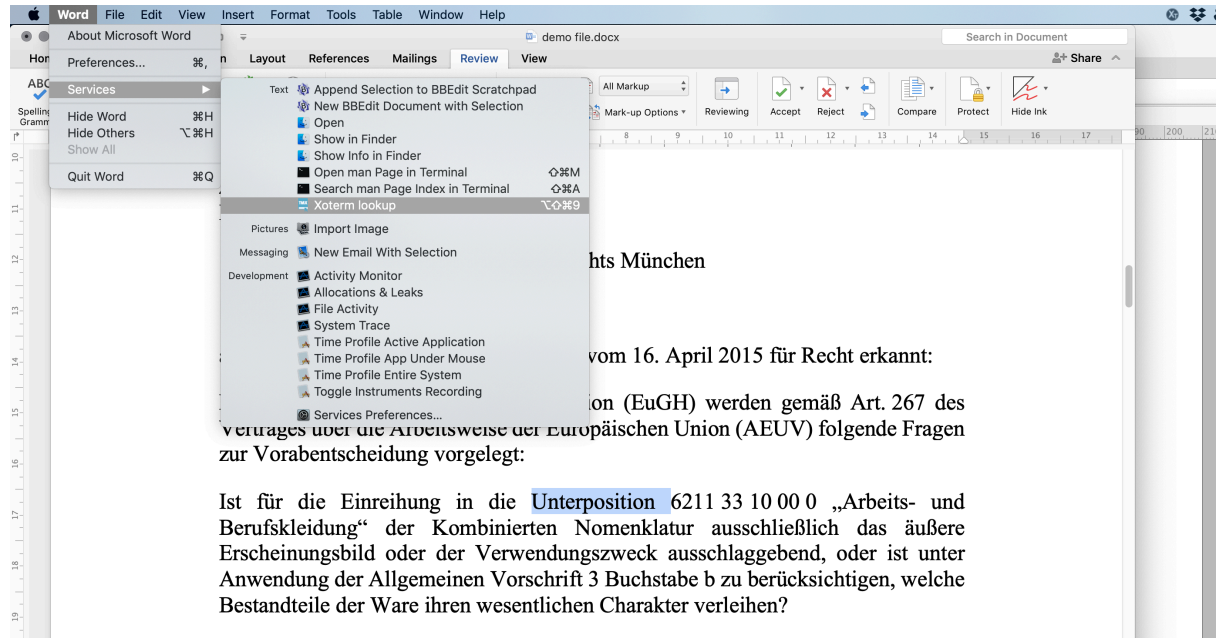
Word File Edit View Insert Format Tools Table Window Help

demo file.docx

Search in Document

Hon Layout References Mailings Review View

Share

Spelling Gramm

All Markup

Mark-up Options

Reviewing Accept Reject Compare Protect Hide Ink

About Microsoft Word
Preferences... ⌘,
Services
Hide Word ⌘H
Hide Others ⌥⌘H
Show All
Quit Word ⌘Q

Text Append Selection to BBEdit Scratchpad
New BBEdit Document with Selection
Open
Show in Finder
Show Info in Finder
Open man Page in Terminal ⇧⌘M
Search man Page Index in Terminal ⇧⌘A
Xoterm lookup ⌥⇧⌘9
Pictures Import Image
Messaging New Email With Selection
Development Activity Monitor
Allocations & Leaks
File Activity
System Trace
Time Profile Active Application
Time Profile App Under Mouse
Time Profile Entire System
Toggle Instruments Recording
Services Preferences...

8 9 10 11 12 13 14 15 16 17 90 200

10 11 12 13 14 15 16 17 18 19

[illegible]hts München

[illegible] vom 16. April 2015 für Recht erkannt:

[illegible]ion (EuGH) werden gemäß Art. 267 des Vertrages über die Arbeitsweise der Europäischen Union (AEUV) folgende Fragen zur Vorabentscheidung vorgelegt:

Ist für die Einreihung in die Unterposition 6211 33 10 00 0 „Arbeits- und Berufskleidung" der Kombinierten Nomenklatur ausschließlich das äußere Erscheinungsbild oder der Verwendungszweck ausschlaggebend, oder ist unter Anwendung der Allgemeinen Vorschrift 3 Buchstabe b zu berücksichtigen, welche Bestandteile der Ware ihren wesentlichen Charakter verleihen?